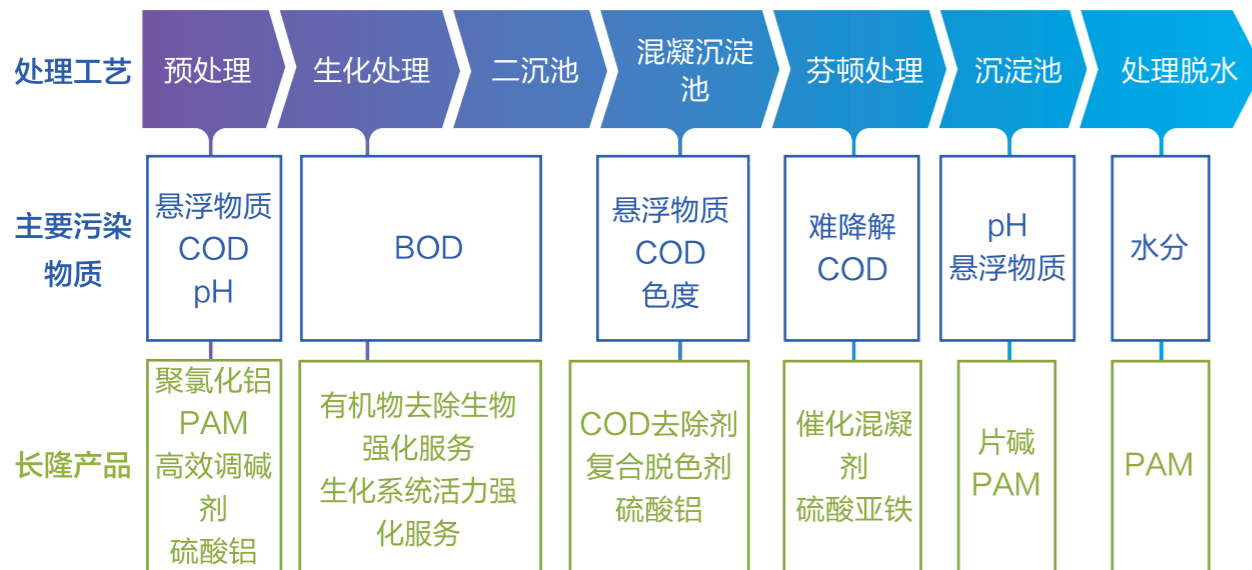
处理工艺

预处理

生化处理

二沉池

混凝沉淀池

芬顿处理

沉淀池

处理脱水

主要污染物质

悬浮物质
COD
pH

BOD

悬浮物质
COD
色度

难降解
COD

pH
悬浮物质

水分

长隆产品

聚氯化铝
PAM
高效调碱剂
硫酸铝

有机物去除生物强化服务
生化系统活力强化服务

COD去除剂
复合脱色剂
硫酸铝

催化混凝剂
硫酸亚铁

片碱
PAM

PAM